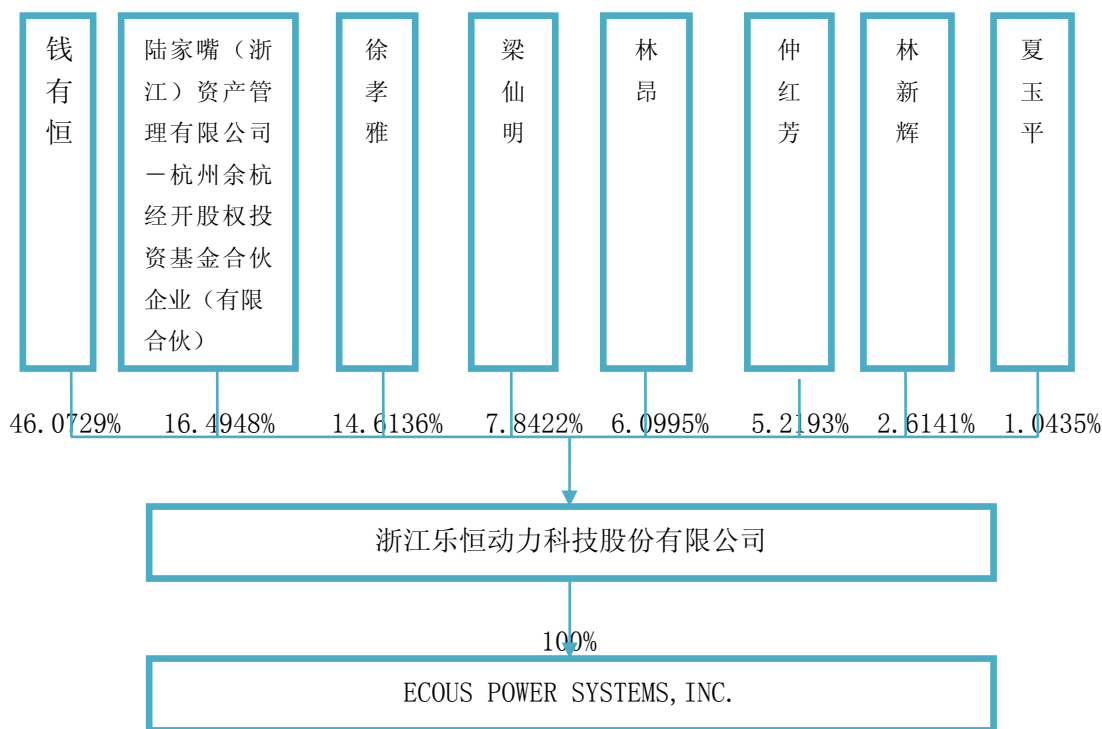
钱有恒

陆家嘴（浙江）资产管理有限公司－杭州余杭经开股权投资基金合伙企业（有限合伙）

徐孝雅

梁仙明

林昂

仲红芳

林新辉

夏玉平

46.0729%

16.4948%

14.6136%

7.8422%

6.0995%

5.2193%

2.6141%

1.0435%

浙江乐恒动力科技股份有限公司

100%

ECOUS POWER SYSTEMS, INC.